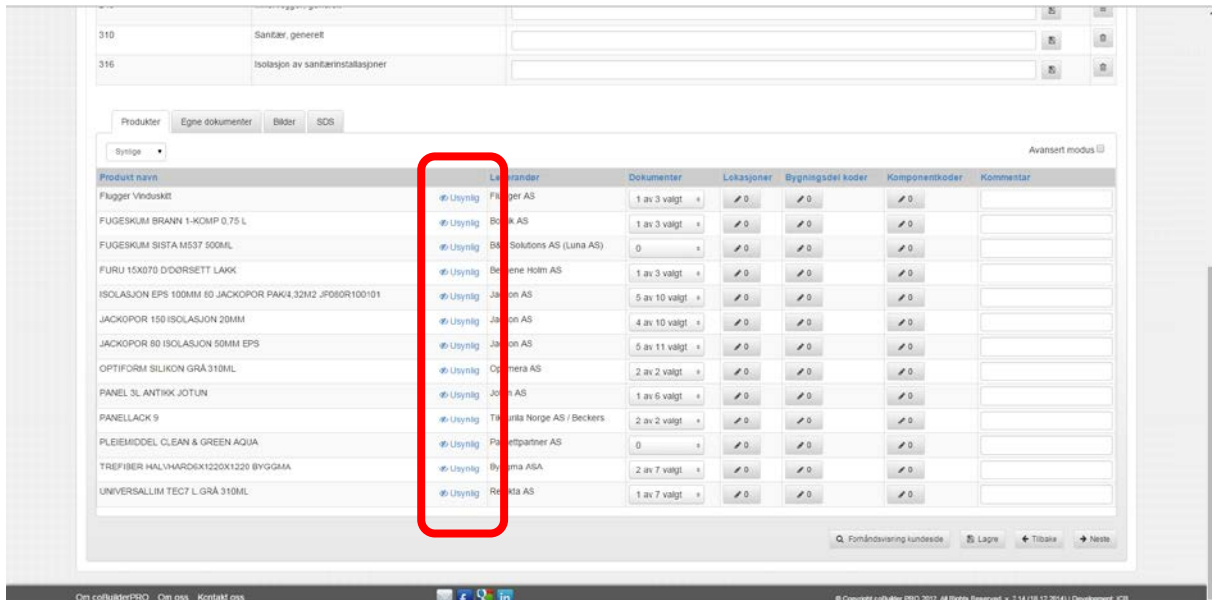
| 310 | Sanitær, generelt |
|---|---|
| 316 | Isolasjon av sanitærinstallasjoner |

Produkter | Egne dokumenter | Bilder | SDS

Synlige

Avansert modus

| Produkt navn | | Leverandør | Dokumenter | Lokasjoner | Bygningsdel koder | Komponentkoder | Kommentar |
|---|---|---|---|---|---|---|---|
| Flugger Vinduskitt | Usynlig | Fl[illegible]ger AS | 1 av 3 valgt | 0 | 0 | 0 | |
| FUGESKUM BRANN 1-KOMP 0,75 L | Usynlig | Bo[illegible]k AS | 1 av 3 valgt | 0 | 0 | 0 | |
| FUGESKUM SISTA M537 500ML | Usynlig | B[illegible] Solutions AS (Luna AS) | 0 | 0 | 0 | 0 | |
| FURU 15X070 D/DØRSETT LAKK | Usynlig | Be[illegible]ene Holm AS | 1 av 3 valgt | 0 | 0 | 0 | |
| ISOLASJON EPS 100MM 80 JACKOPOR PAK/4,32M2 JP080R100101 | Usynlig | Ja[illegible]on AS | 5 av 10 valgt | 0 | 0 | 0 | |
| JACKOPOR 150 ISOLASJON 20MM | Usynlig | Ja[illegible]on AS | 4 av 10 valgt | 0 | 0 | 0 | |
| JACKOPOR 80 ISOLASJON 50MM EPS | Usynlig | Ja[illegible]on AS | 5 av 11 valgt | 0 | 0 | 0 | |
| OPTIFORM SILIKON GRÅ 310ML | Usynlig | Op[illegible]mera AS | 2 av 2 valgt | 0 | 0 | 0 | |
| PANEL 3L ANTIKK JOTUN | Usynlig | Jo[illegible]n AS | 1 av 6 valgt | 0 | 0 | 0 | |
| PANELLACK 9 | Usynlig | Ti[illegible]urila Norge AS / Beckers | 2 av 2 valgt | 0 | 0 | 0 | |
| PLEIEMIDDEL CLEAN & GREEN AQUA | Usynlig | Pa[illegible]ettpartner AS | 0 | 0 | 0 | 0 | |
| TREFIBER HALVHARD6X1220X1220 BYGGMA | Usynlig | By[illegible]gma ASA | 2 av 7 valgt | 0 | 0 | 0 | |
| UNIVERSALLIM TEC7 L.GRÅ 310ML | Usynlig | Re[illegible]kta AS | 1 av 7 valgt | 0 | 0 | 0 | |

Forhåndsvisning kundeside | Lagre | Tilbake | Neste

Om coBuilderPRO Om oss Kontakt oss

© Copyright coBuilder PRO 2012. All Rights Reserved. v. 7.14 (18.12.2014) | Development ICB